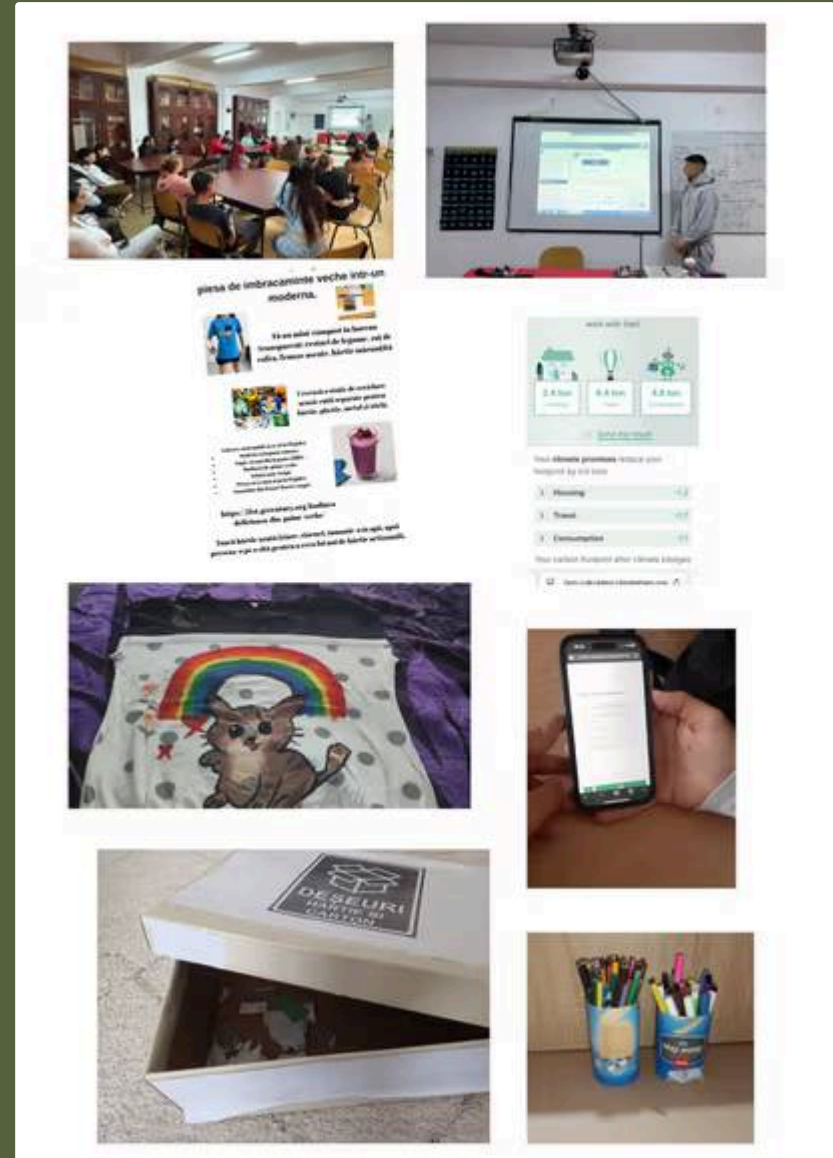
piesa de imbracaminte veche intr-un moderna.

Fă un mini compost în borcan transparent: resturi de legume, zaț de cafea, frunze uscate, hârtie mărunțită

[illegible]

https://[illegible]

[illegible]

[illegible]

Your climate promises reduce your footprint by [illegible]

Housing

Travel

Consumption

Your carbon footprint after climate pledges

DEȘEURI HÂRTIE ȘI CARTON